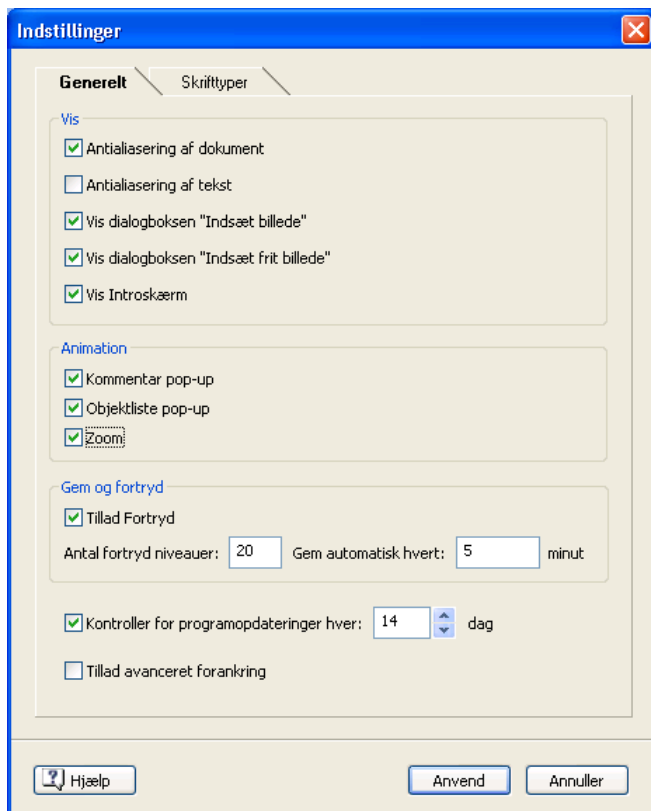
Indstillinger

Generelt | Skrifttyper

Vis
Antialiasering af dokument
Antialiasering af tekst
Vis dialogboksen "Indsæt billede"
Vis dialogboksen "Indsæt frit billede"
Vis Introskærm

Animation
Kommentar pop-up
Objektliste pop-up
Zoom

Gem og fortryd
Tillad Fortryd
Antal fortryd niveauer: 20 Gem automatisk hvert: 5 minut

Kontroller for programopdateringer hver: 14 dag

Tillad avanceret forankring

Hjælp
Anvend
Annuller